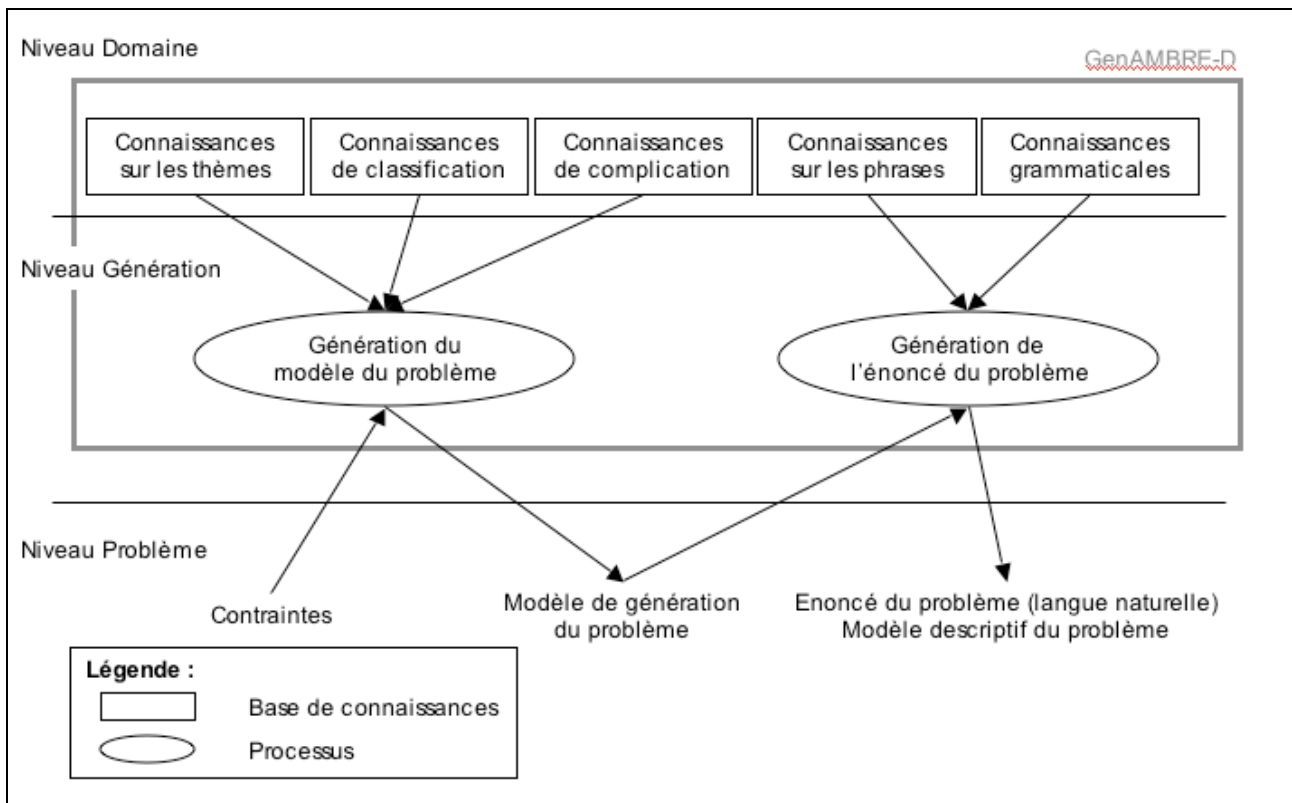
Niveau Domaine

GenAMBRE-D

Connaissances sur les thèmes

Connaissances de classification

Connaissances de complication

Connaissances sur les phrases

Connaissances grammaticales

Niveau Génération

Génération du modèle du problème

Génération de l'énoncé du problème

Niveau Problème

Contraintes

Modèle de génération du problème

Enoncé du problème (langue naturelle)
Modèle descriptif du problème

Légende :

Base de connaissances

Processus